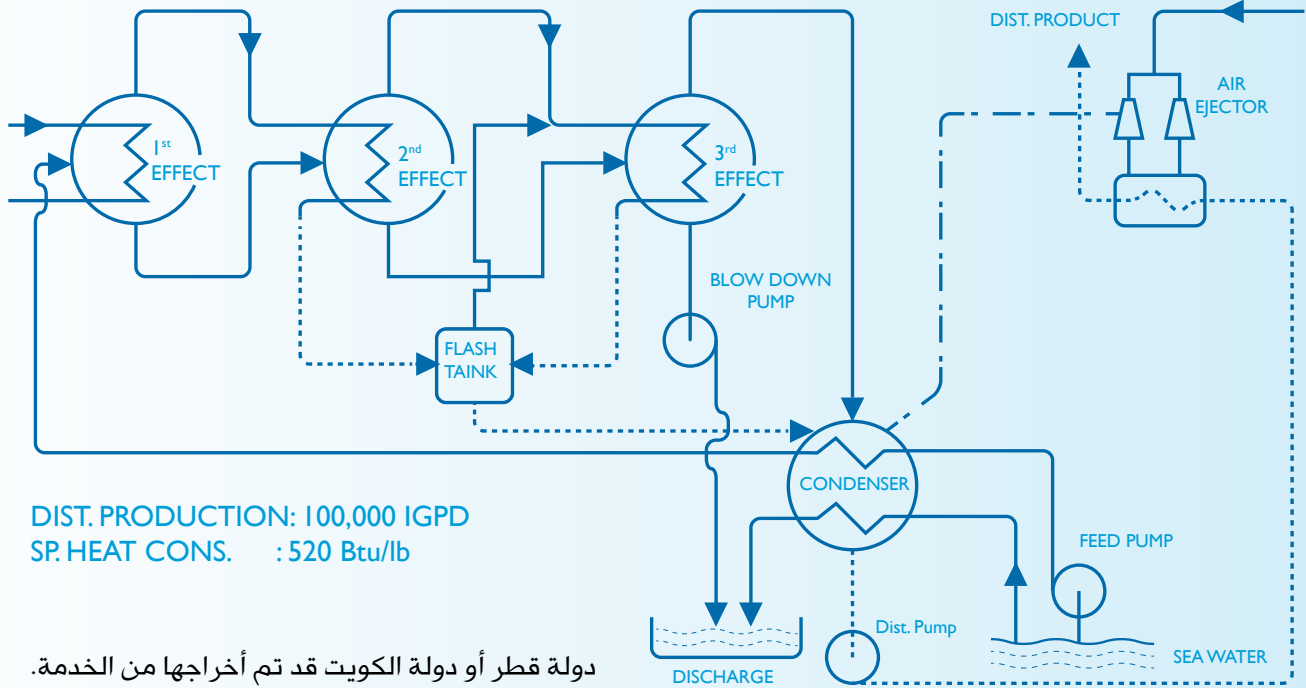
DIST. PRODUCT

AIR EJECTOR

$1^{st}$ EFFECT

$2^{nd}$ EFFECT

$3^{rd}$ EFFECT

BLOW DOWN PUMP

FLASH TAINK

CONDENSER

FEED PUMP

DIST. PRODUCTION: 100,000 IGPD
SP. HEAT CONS. : 520 Btu/lb

Dist. Pump

SEA WATER

DISCHARGE

دولة قطر أو دولة الكويت قد تم أخراجها من الخدمة.